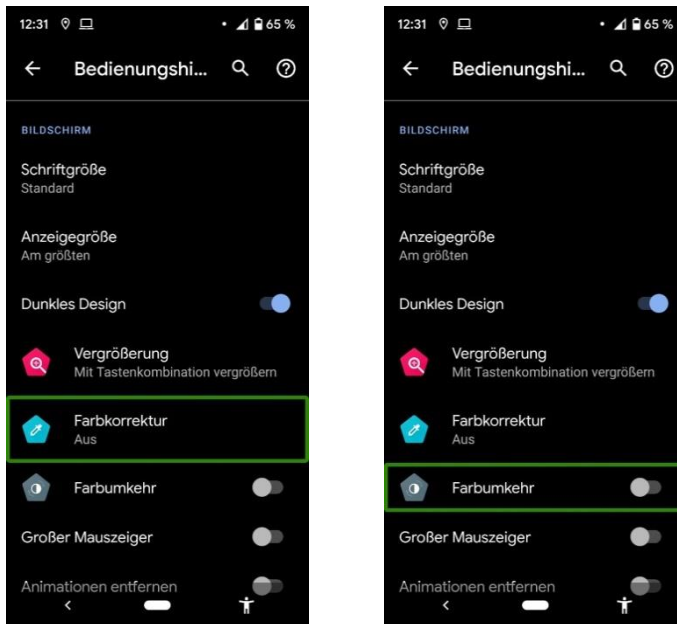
12:31 • 65 %

Bedienungshi...

BILDSCHIRM

Schriftgröße
Standard

Anzeigegröße
Am größten

Dunkles Design

Vergrößerung
Mit Tastenkombination vergrößern

Farbkorrektur
Aus

Farbumkehr

Großer Mauszeiger

Animationen entfernen

12:31 • 65 %

Bedienungshi...

BILDSCHIRM

Schriftgröße
Standard

Anzeigegröße
Am größten

Dunkles Design

Vergrößerung
Mit Tastenkombination vergrößern

Farbkorrektur
Aus

Farbumkehr

Großer Mauszeiger

Animationen entfernen